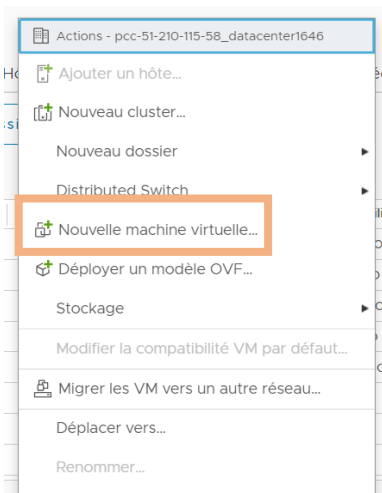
Actions - pcc-51-210-115-58_datacenter1646

Ajouter un hôte...

Nouveau cluster...

Nouveau dossier

Distributed Switch

Nouvelle machine virtuelle...

Déployer un modèle OVF...

Stockage

Modifier la compatibilité VM par défaut...

Migrer les VM vers un autre réseau...

Déplacer vers...

Renommer...